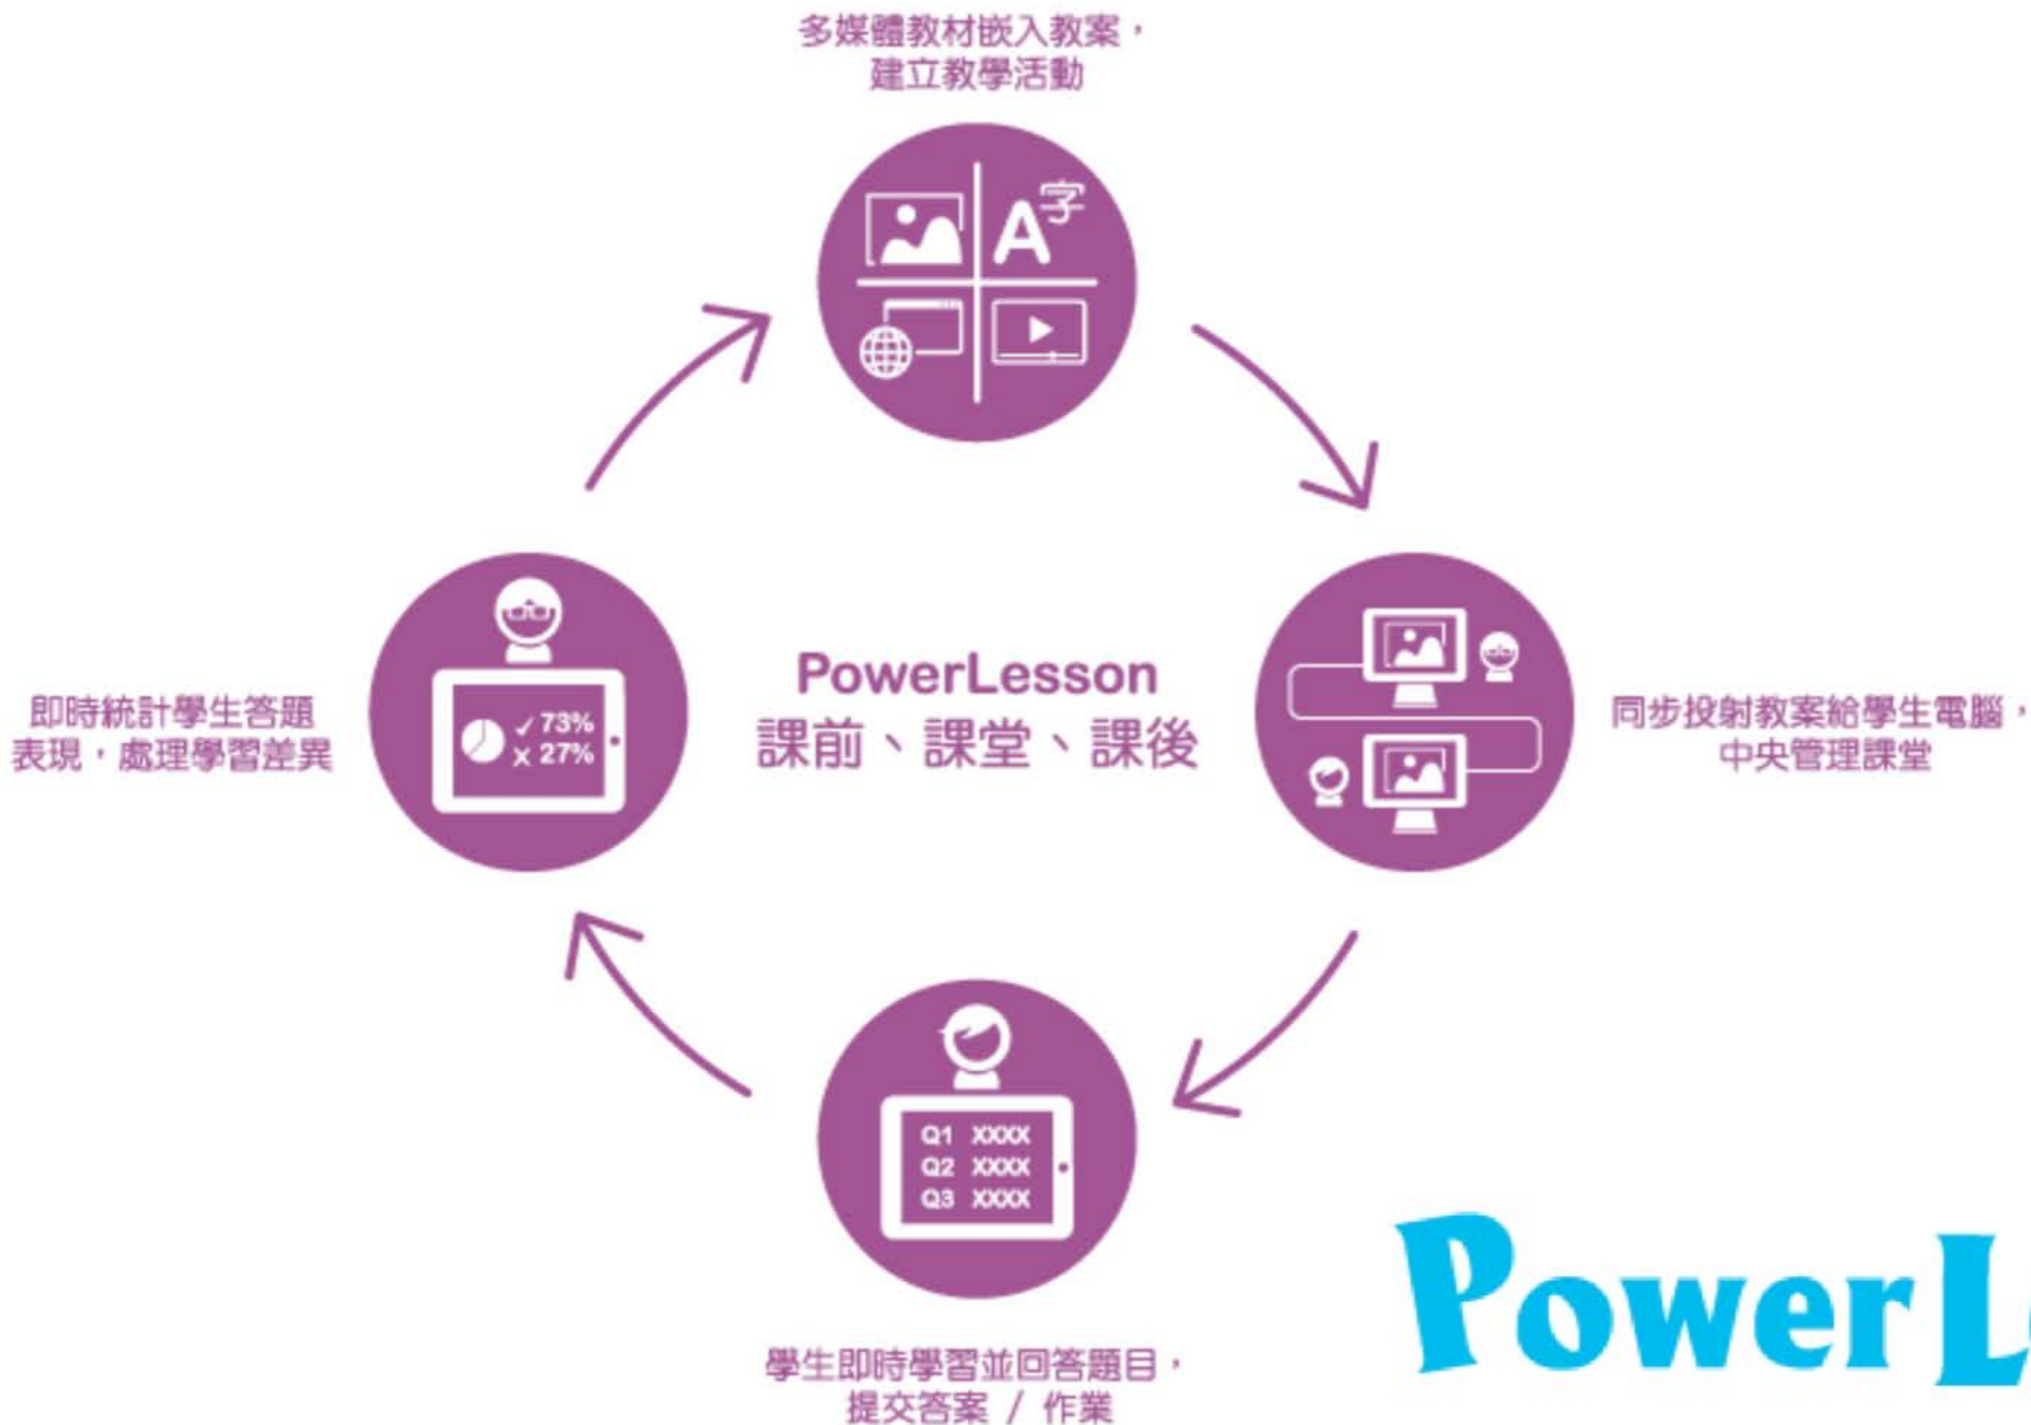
多媒體教材嵌入教案，
建立教學活動

A 字

同步投射教案給學生電腦，
中央管理課堂

PowerLesson
課前、課堂、課後

即時統計學生答題
表現，處理學習差異

✓ 73%
x 27%

Q1 XXXX
Q2 XXXX
Q3 XXXX

學生即時學習並回答題目，
提交答案 / 作業

PowerL